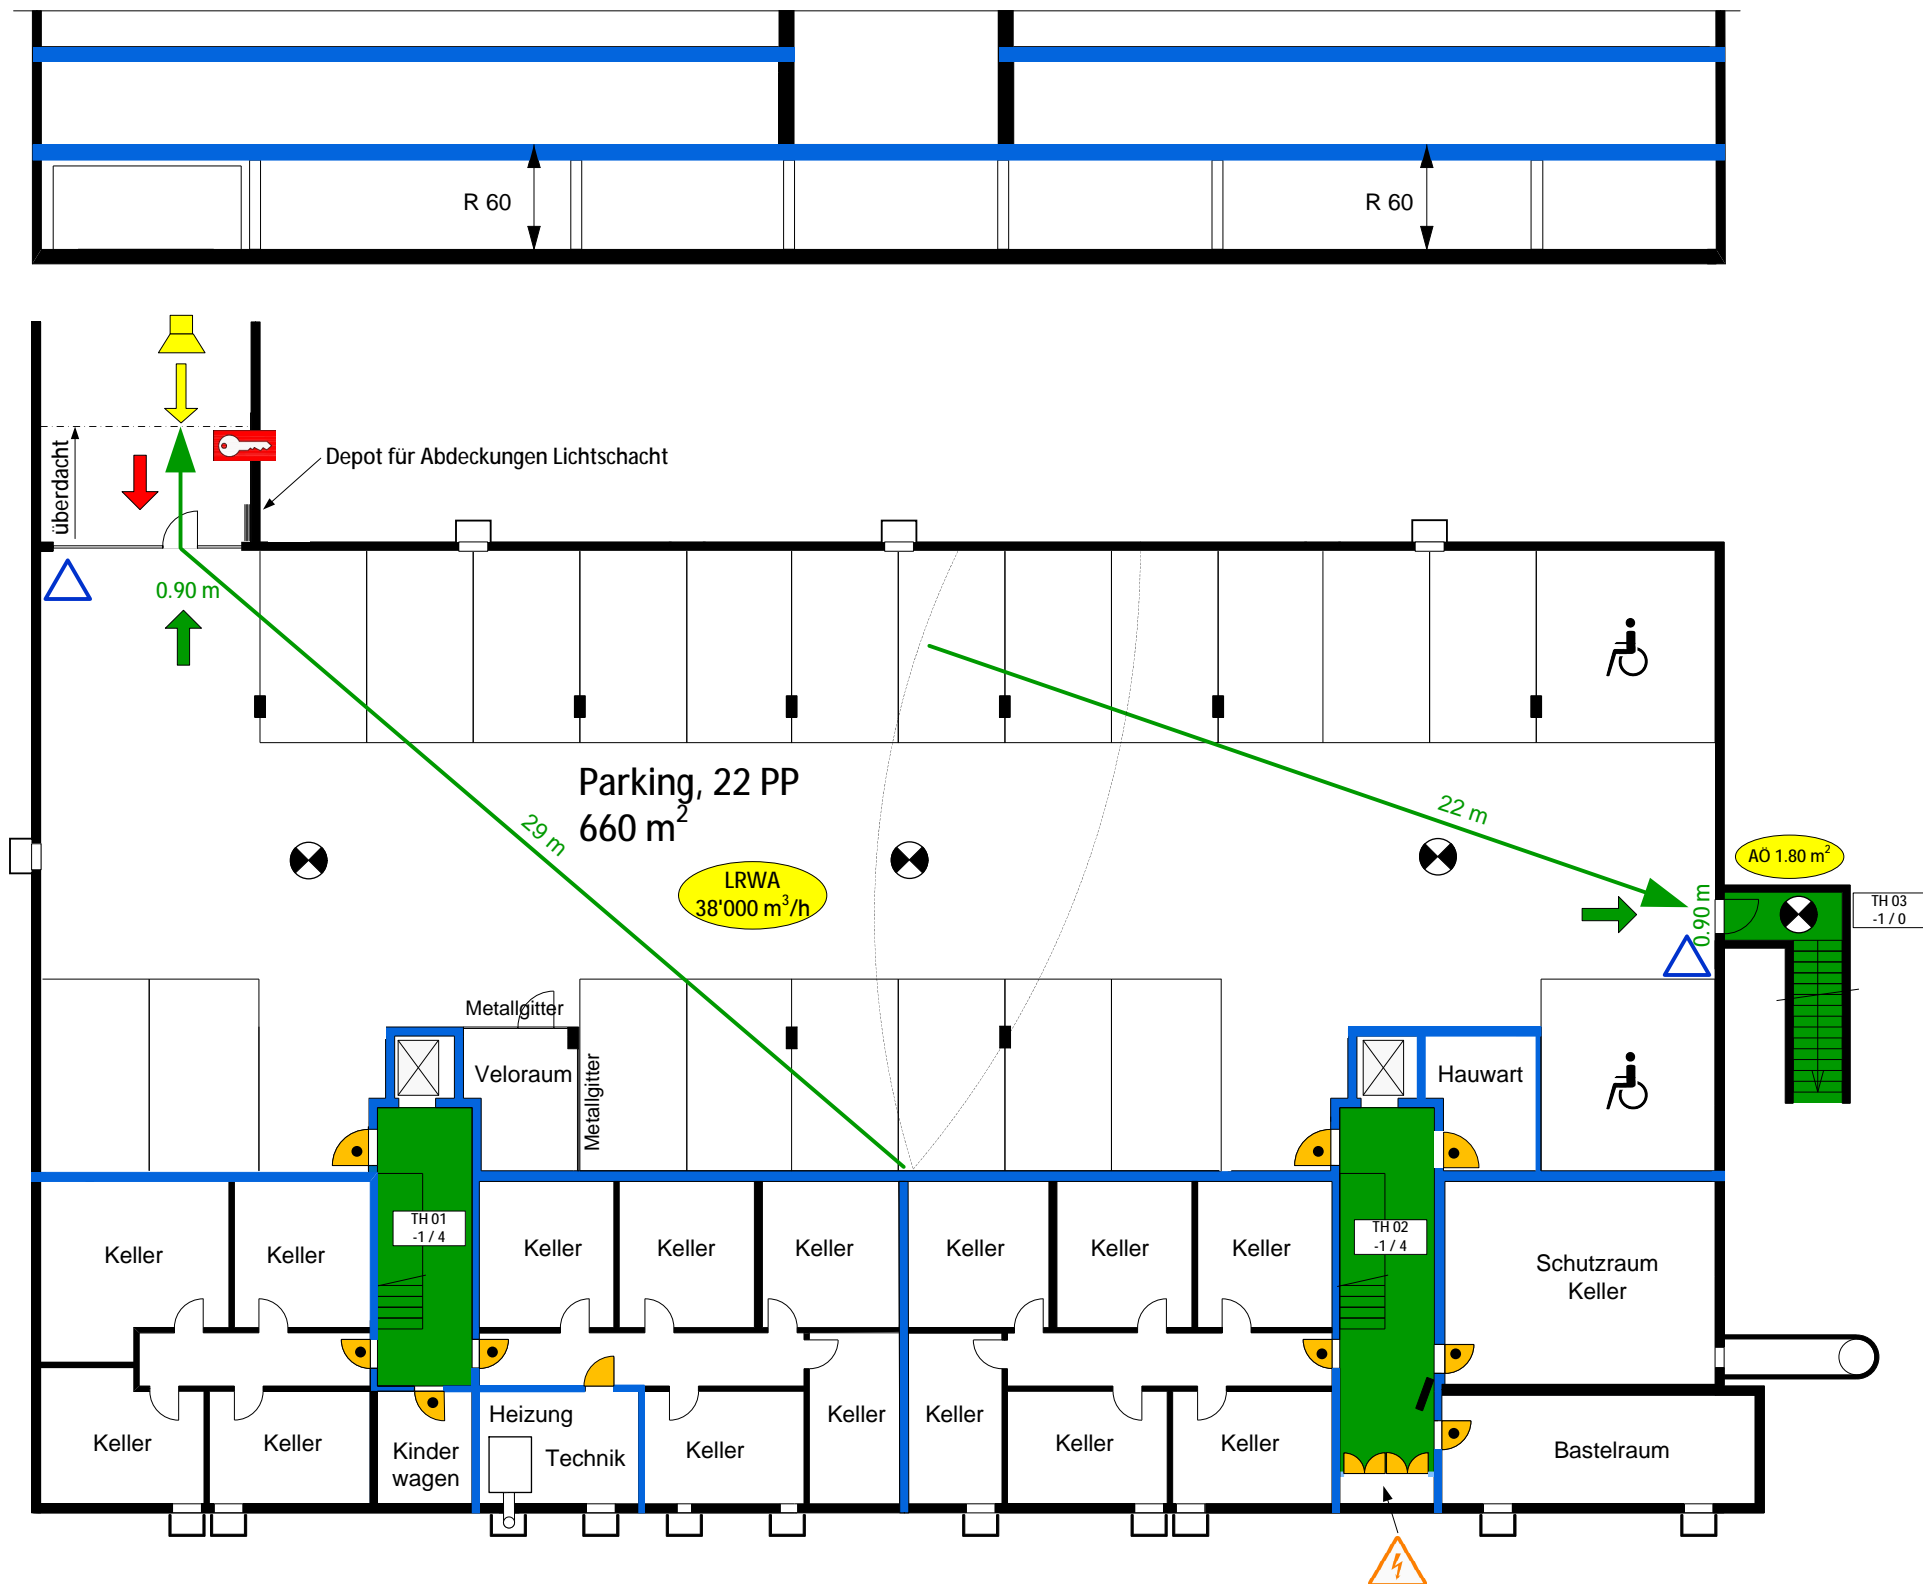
R 60

R 60

überdacht

Depot für Abdeckungen Lichtschacht

0.90 m

Parking, 22 PP
660 m$^2$

29 m

22 m

LRWA
38'000 m$^3$/h

AÖ 1.80 m$^2$

0.90 m

TH 03
-1 / 0

Metallgitter

Veloraum

Metallgitter

Hauwart

TH 01
-1 / 4

TH 02
-1 / 4

Keller

Keller

Keller

Keller

Keller

Keller

Keller

Keller

Schutzraum
Keller

Keller

Keller

Kinder
wagen

Heizung

Technik

Keller

Keller

Keller

Keller

Keller

Bastelraum